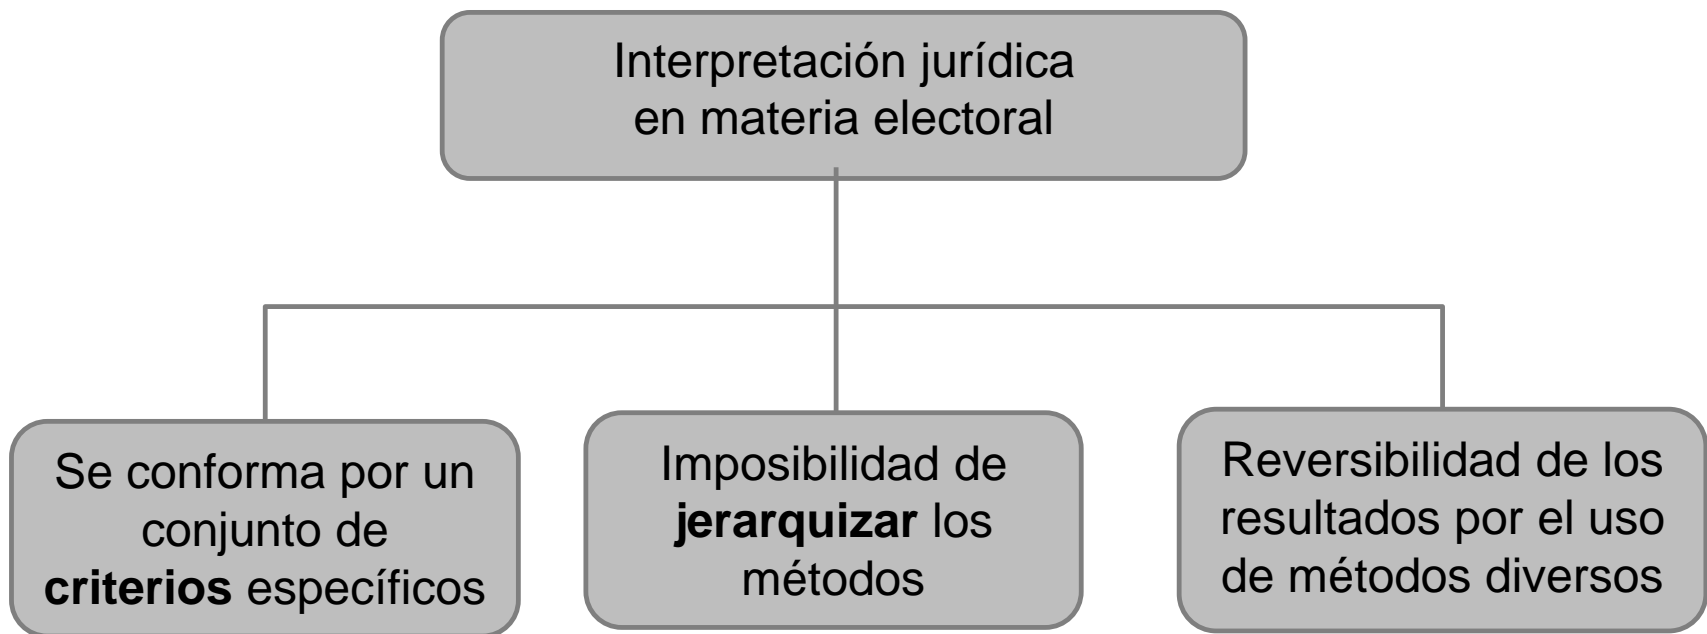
Interpretación jurídica en materia electoral

Se conforma por un conjunto de criterios específicos

Imposibilidad de jerarquizar los métodos

Reversibilidad de los resultados por el uso de métodos diversos